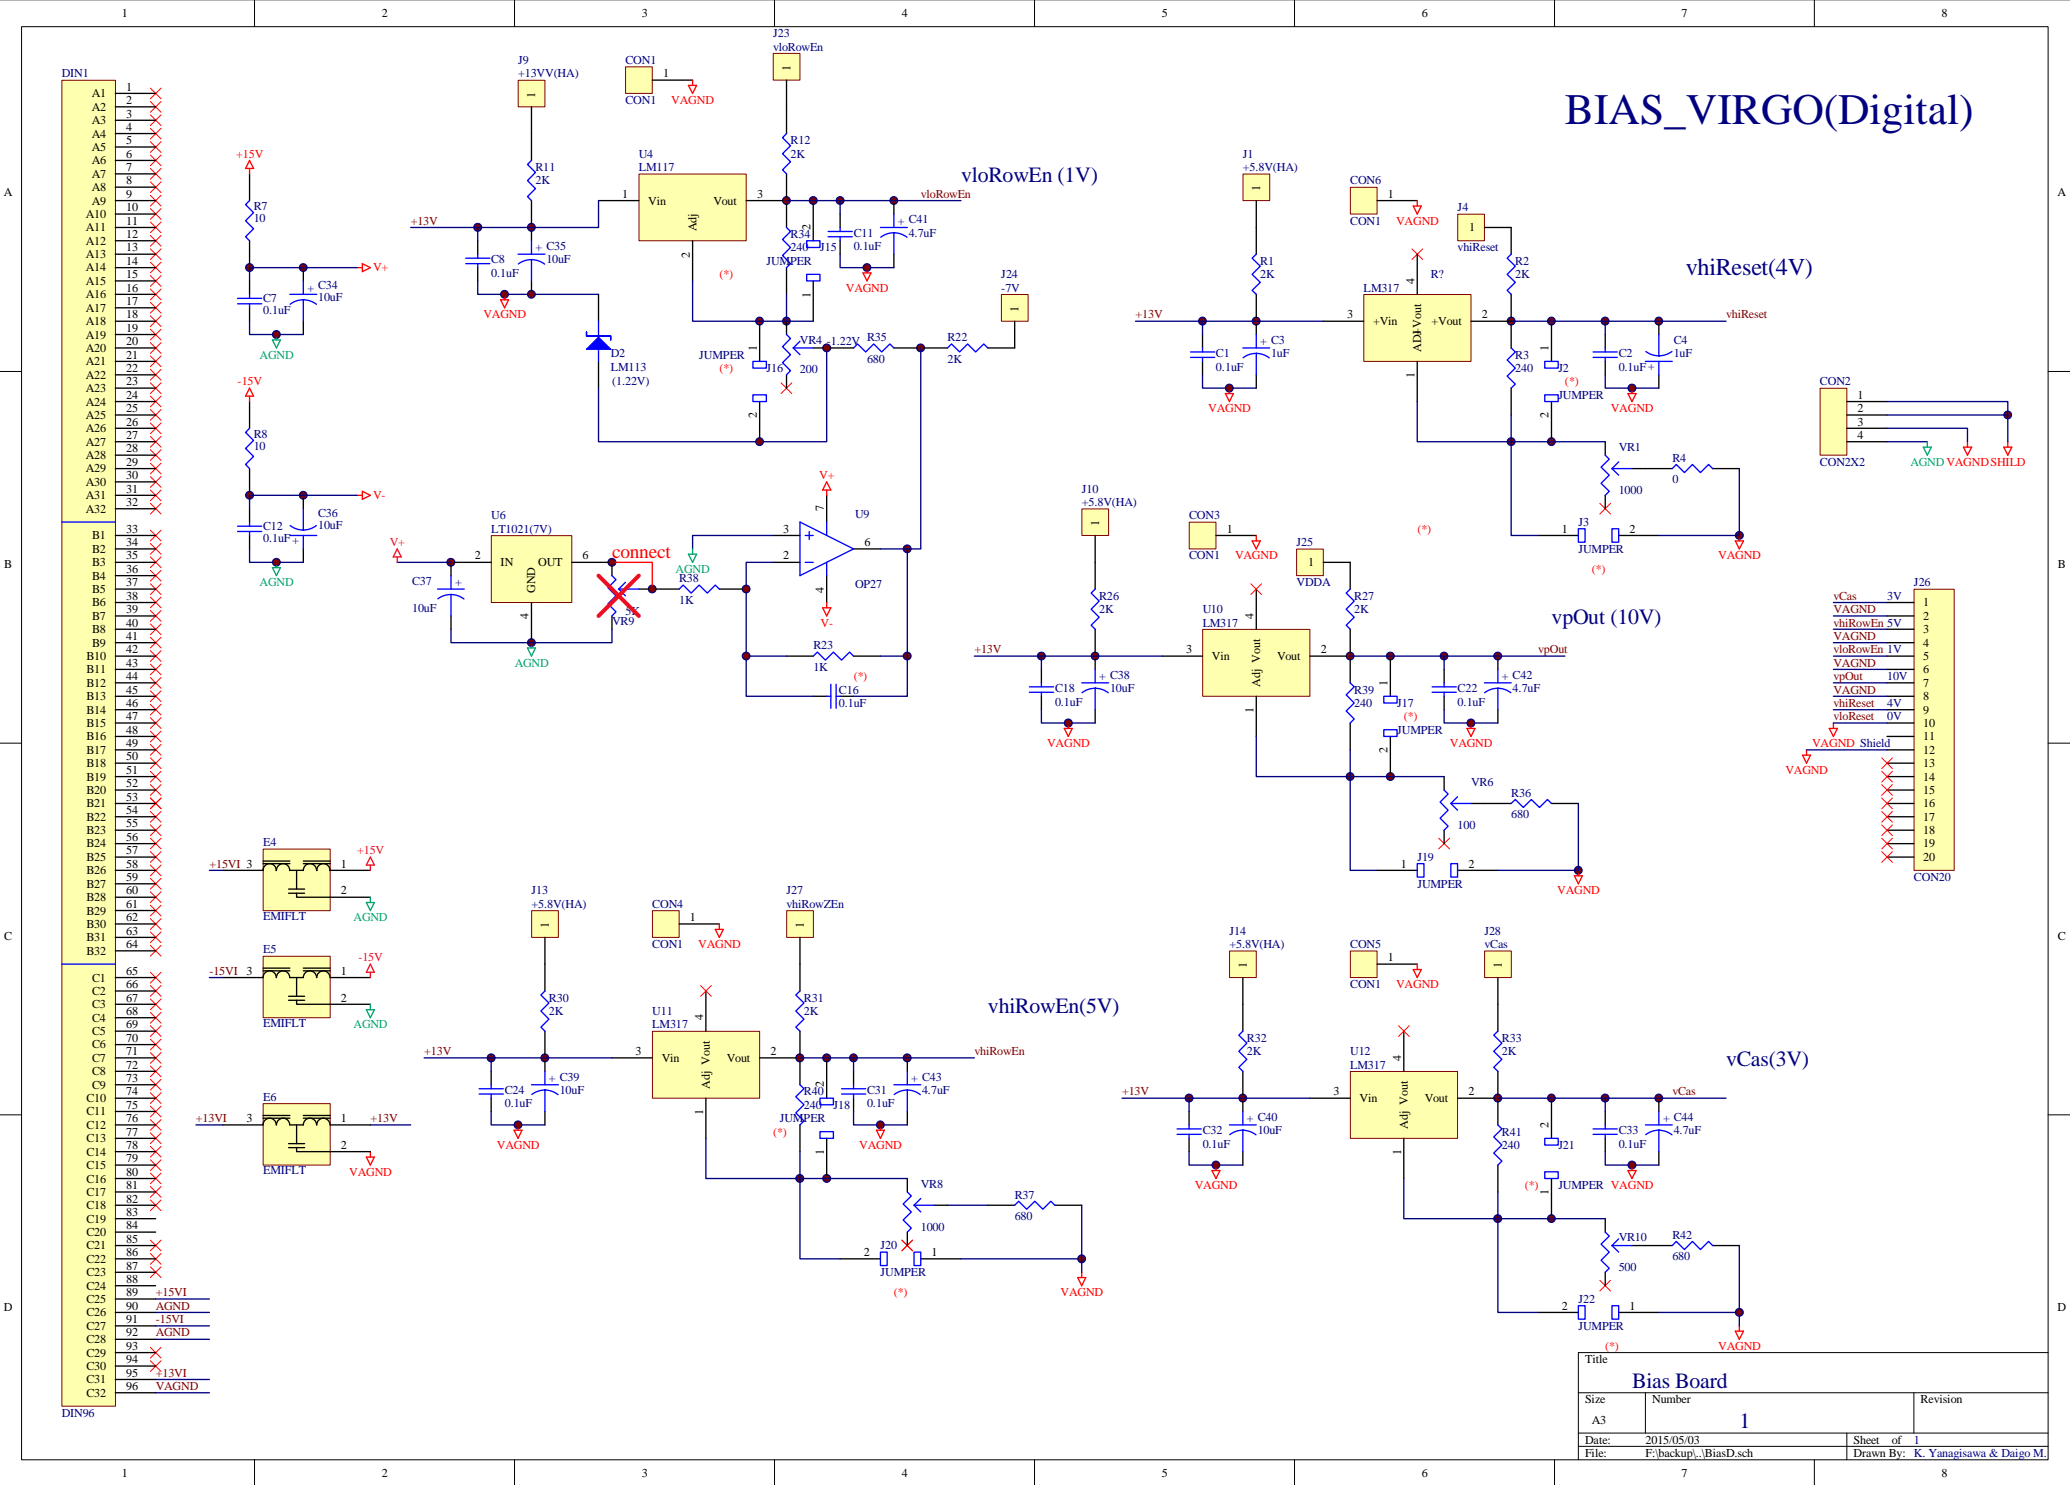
1 2 3 4 5 6 7 8

BIAS_VIRGO(Digital)

DIN1
A1 A2 A3 A4 A5 A6 A7 A8 A9 A10 A11 A12 A13 A14 A15 A16 A17 A18 A19 A20 A21 A22 A23 A24 A25 A26 A27 A28 A29 A30 A31 A32
B1 B2 B3 B4 B5 B6 B7 B8 B9 B10 B11 B12 B13 B14 B15 B16 B17 B18 B19 B20 B21 B22 B23 B24 B25 B26 B27 B28 B29 B30 B31 B32
C1 C2 C3 C4 C5 C6 C7 C8 C9 C10 C11 C12 C13 C14 C15 C16 C17 C18 C19 C20 C21 C22 C23 C24 C25 C26 C27 C28 C29 C30 C31 C32
DIN96
89 +15VI
90 AGND
91 -15VI
92 AGND
95 +13VI
96 VAGND

+15V R7 10 V+ C7 0.1uF C34 10uF AGND
-15V R8 10 V- C12 0.1uF C36 10uF AGND

J9 +13VV(HA) CON1 1 CON1 VAGND J23 vloRowEn
R11 2K U4 LM117 Vin Vout Adj +13V C8 0.1uF C35 10uF VAGND R12 2K vloRowEn (1V) vloRowEn C11 0.1uF C41 4.7uF R34 240 J15 JUMPER VAGND (*)
D2 LM113 (1.22V) JUMPER (*) J16 VR4 200 1.22V R35 680 R22 2K J24 -7V

U6 LT1021(7V) IN OUT GND V+ C37 10uF connect 5K VR9 AGND R38 1K V+ U9 OP27 V- R23 1K (*) C16 0.1uF AGND

J1 +5.8V(HA) CON6 1 CON1 VAGND J4 1 vhiReset R2 2K vhiReset(4V) R1 2K LM317 R? +Vin ADJ Vout +Vout +13V vhiReset C1 0.1uF C3 1uF R3 240 J2 (*) JUMPER C2 0.1uF C4 1uF VAGND VAGND VR1 R4 0 1000 J3 JUMPER (*) VAGND (*)

CON2 1 2 3 4 CON2X2 AGND VAGND SHILD

J10 +5.8V(HA) CON3 1 CON1 VAGND J25 1 VDDA R26 2K R27 2K U10 LM317 Vin Vout Adj vpOut (10V) +13V vpOut C18 0.1uF C38 10uF R39 240 J17 (*) JUMPER C22 0.1uF C42 4.7uF VAGND VAGND VR6 R36 680 100 J19 JUMPER VAGND

J26
vCas 3V 1
VAGND 2
vhiRowEn 5V 3
VAGND 4
vloRowEn 1V 5
VAGND 6
vpOut 10V 7
VAGND 8
vhiReset 4V 9
vloReset 0V 10
VAGND Shield 11
12 13 14 15 16 17 18 19 20
VAGND
CON20

E4 +15VI 3 1 +15V 2 AGND EMIFLT
E5 -15VI 3 1 -15V 2 AGND EMIFLT
E6 +13VI 3 1 +13V 2 VAGND EMIFLT

J13 +5.8V(HA) CON4 1 CON1 VAGND J27 vhiRowZEn R30 2K R31 2K U11 LM317 Vin Vout Adj vhiRowEn(5V) +13V vhiRowEn C24 0.1uF C39 10uF VAGND R40 240 J18 JUMPER (*) C31 0.1uF C43 4.7uF VAGND VR8 R37 680 1000 J20 JUMPER (*) VAGND

J14 +5.8V(HA) CON5 1 CON1 VAGND J28 vCas R32 2K R33 2K U12 LM317 Vin Vout Adj vCas(3V) +13V vCas C32 0.1uF C40 10uF VAGND R41 240 J21 (*) JUMPER C33 0.1uF C44 4.7uF VAGND VR10 R42 680 500 J22 JUMPER (*) VAGND

Title
Bias Board
Size A3 Number 1 Revision
Date: 2015/05/03 Sheet of 1
File: F:\backup\..\BiasD.sch Drawn By: K. Yanagisawa & Daigo M.

1 2 3 4 5 6 7 8